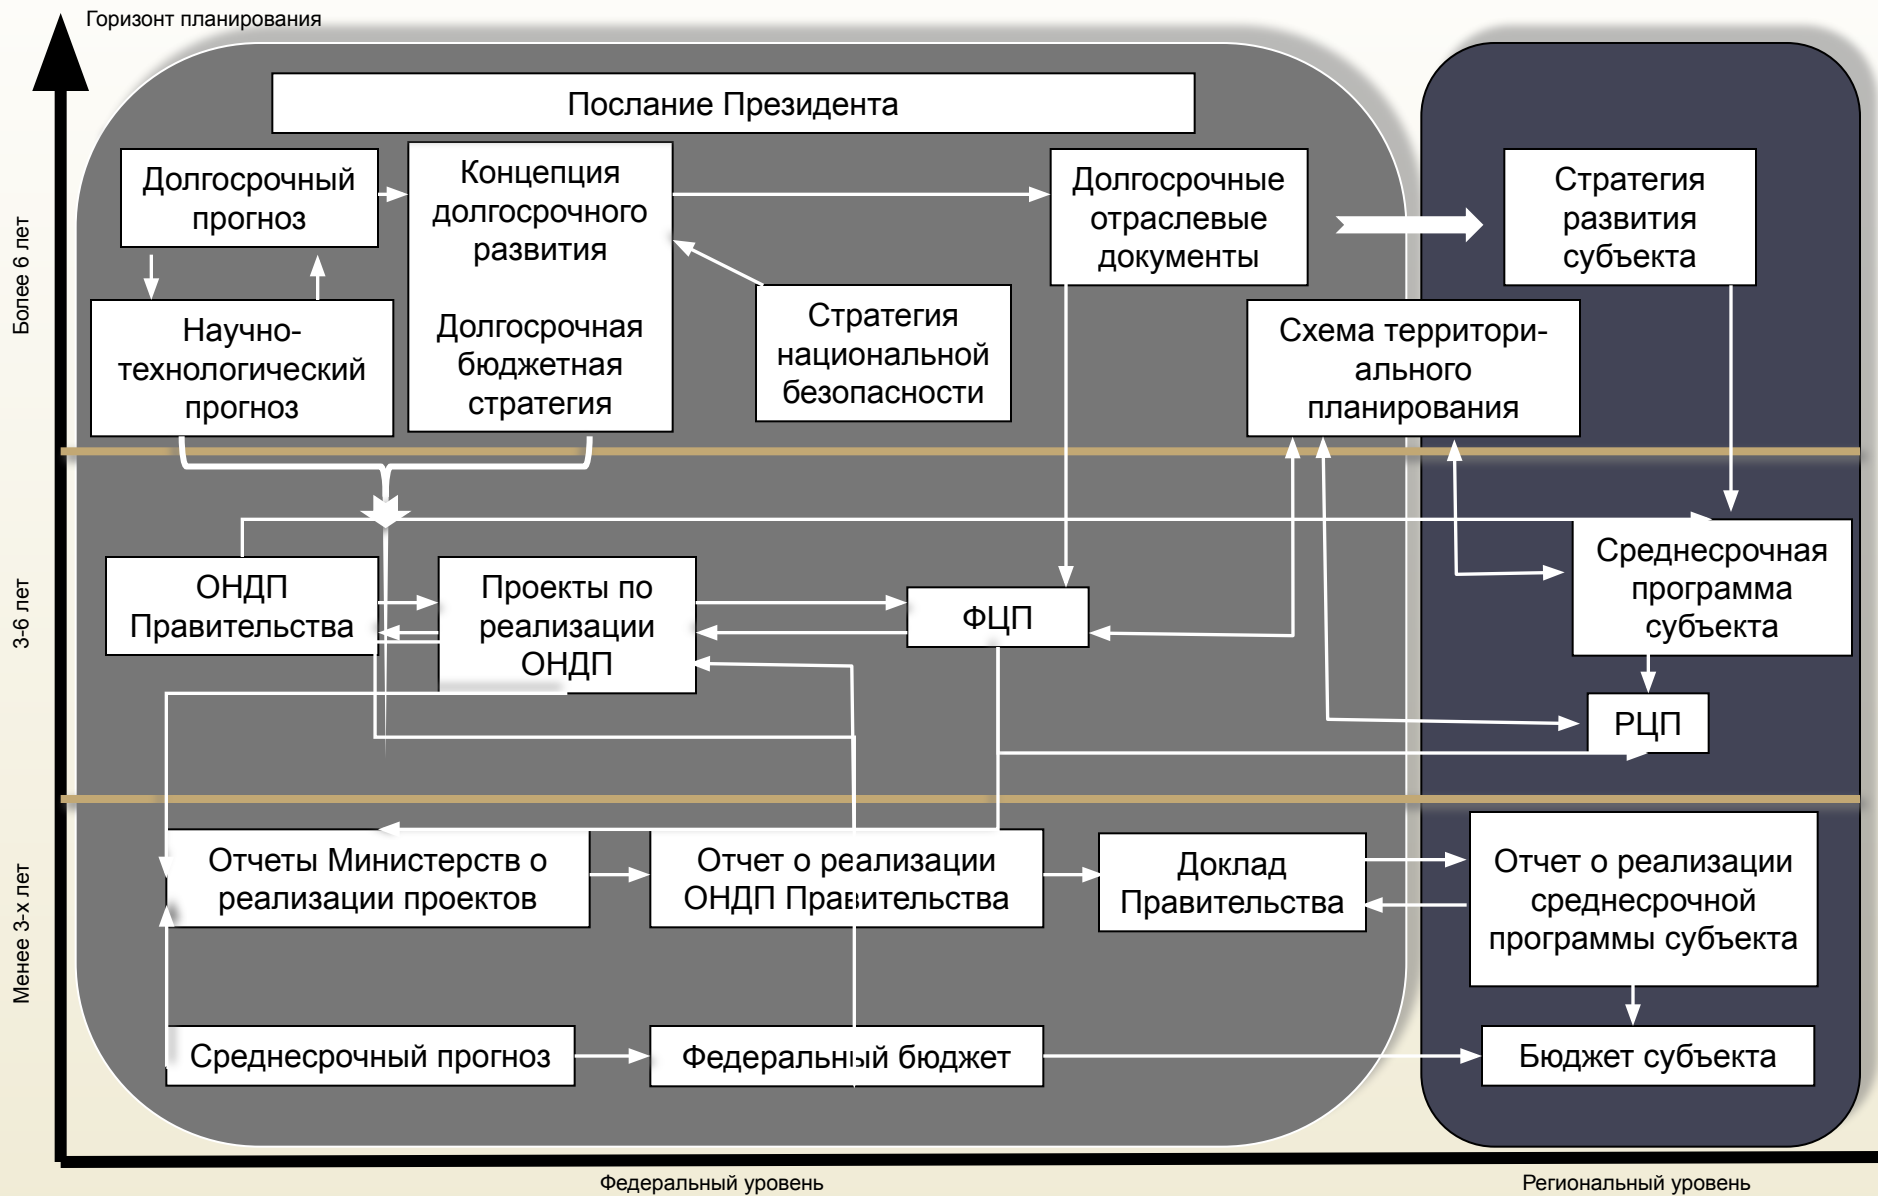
Горизонт планирования

Более 6 лет

3-6 лет

Менее 3-х лет

Послание Президента

Долгосрочный прогноз

Концепция долгосрочного развития

Долгосрочная бюджетная стратегия

Научно-технологический прогноз

Стратегия национальной безопасности

Долгосрочные отраслевые документы

Стратегия развития субъекта

Схема территориального планирования

ОНДП Правительства

Проекты по реализации ОНДП

ФЦП

Среднесрочная программа субъекта

РЦП

Отчеты Министерств о реализации проектов

Отчет о реализации ОНДП Правительства

Доклад Правительства

Отчет о реализации среднесрочной программы субъекта

Среднесрочный прогноз

Федеральный бюджет

Бюджет субъекта

Федеральный уровень

Региональный уровень